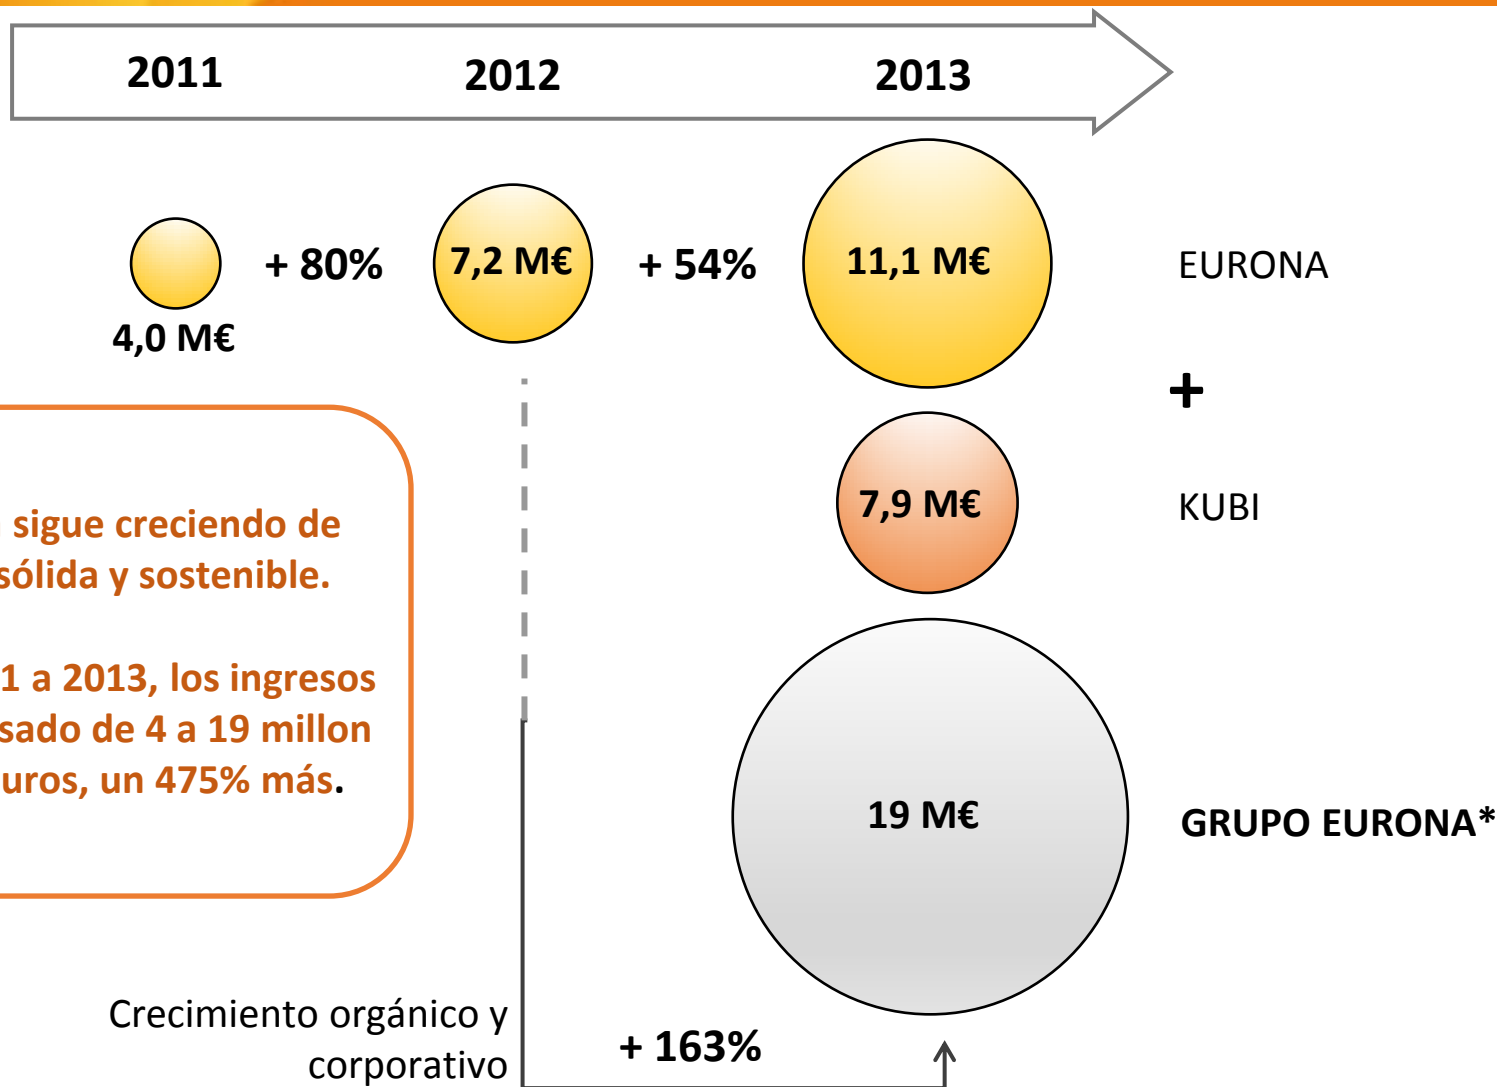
2011
2012
2013

4,0 M€
+ 80%
7,2 M€
+ 54%
11,1 M€
EURONA

+

7,9 M€
KUBI

sigue creciendo de sólida y sostenible.

1 a 2013, los ingresos sado de 4 a 19 millon uros, un 475% más.

19 M€
GRUPO EURONA*

Crecimiento orgánico y corporativo

+ 163%